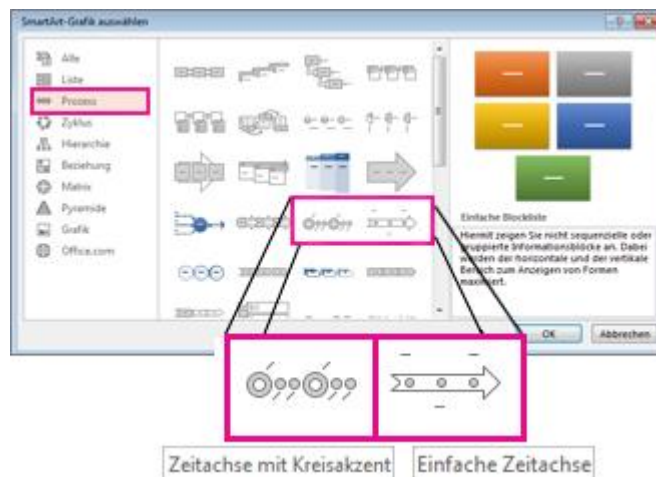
SmartArt-Grafik auswählen

Alle
Liste
Prozess
Zyklus
Hierarchie
Beziehung
Matrix
Pyramide
Grafik
Office.com

Einfache Blockliste

Hiermit zeigen Sie nicht sequenzielle oder gruppierte Informationsblöcke an. Dabei werden der horizontale und der vertikale Bereich zum Anzeigen von Formen maximiert.

OK
Abbrechen

Zeitachse mit Kreisakzent
Einfache Zeitachse